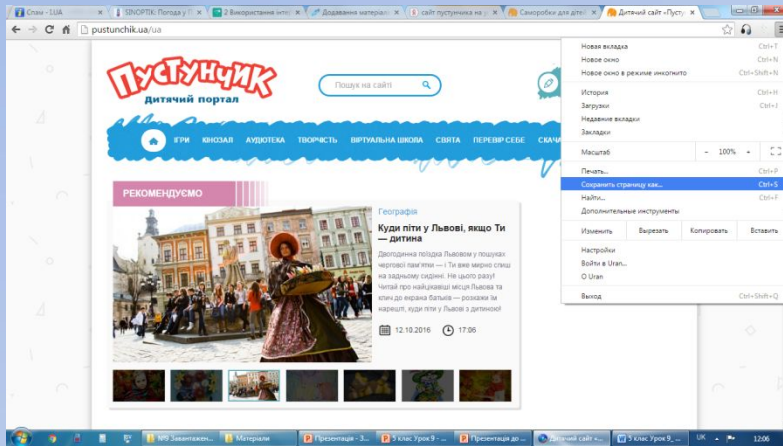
Спам - LUA | SINOPTIK: Погода у | 2 Використання інте | Додавання матеріал | сайт пустунчика на у | Саморобки для діте | Дитячий сайт «Пусту

pustunchik.ua/ua

ПУСТУНЧИК
дитячий портал

Пошук на сайті

ІГРИ КІНОЗАЛ АУДІОТЕКА ТВОРЧІСТЬ ВІРТУАЛЬНА ШКОЛА СВЯТА ПЕРЕВІР СЕБЕ СКАЧ

РЕКОМЕНДУЄМО

Географія

Куди піти у Львові, якщо Ти — дитина

Двогодинна поїздка Львовом у пошуках чергової пам'ятки — і Ти вже мирно спиш на задньому сидінні. Не цього разу! Читай про найцікавіші місця Львова та хутчіш до екрана батьків — розкажи їм нарешті, куди піти у Львові з дитиною!

12.10.2016 17:06

Новая вкладка Ctrl+T
Новое окно Ctrl+N
Новое окно в режиме инкогнито Ctrl+Shift+N
История Ctrl+H
Загрузки Ctrl+J
Недавние вкладки
Закладки
Масштаб - 100% +
Печать... Ctrl+P
Сохранить страницу как... Ctrl+S
Найти... Ctrl+F
Дополнительные инструменты
Изменить Вырезать Копировать Вставить
Настройки
Войти в Uran...
О Uran
Выход Ctrl+Shift+Q

№9 Завантажен... | Матеріали | Презентация - 3... | 5 клас Урок 9 - ... | Презентация до ... | Дитячий сайт «... | 5 клас Урок 9_...
UK 12:06